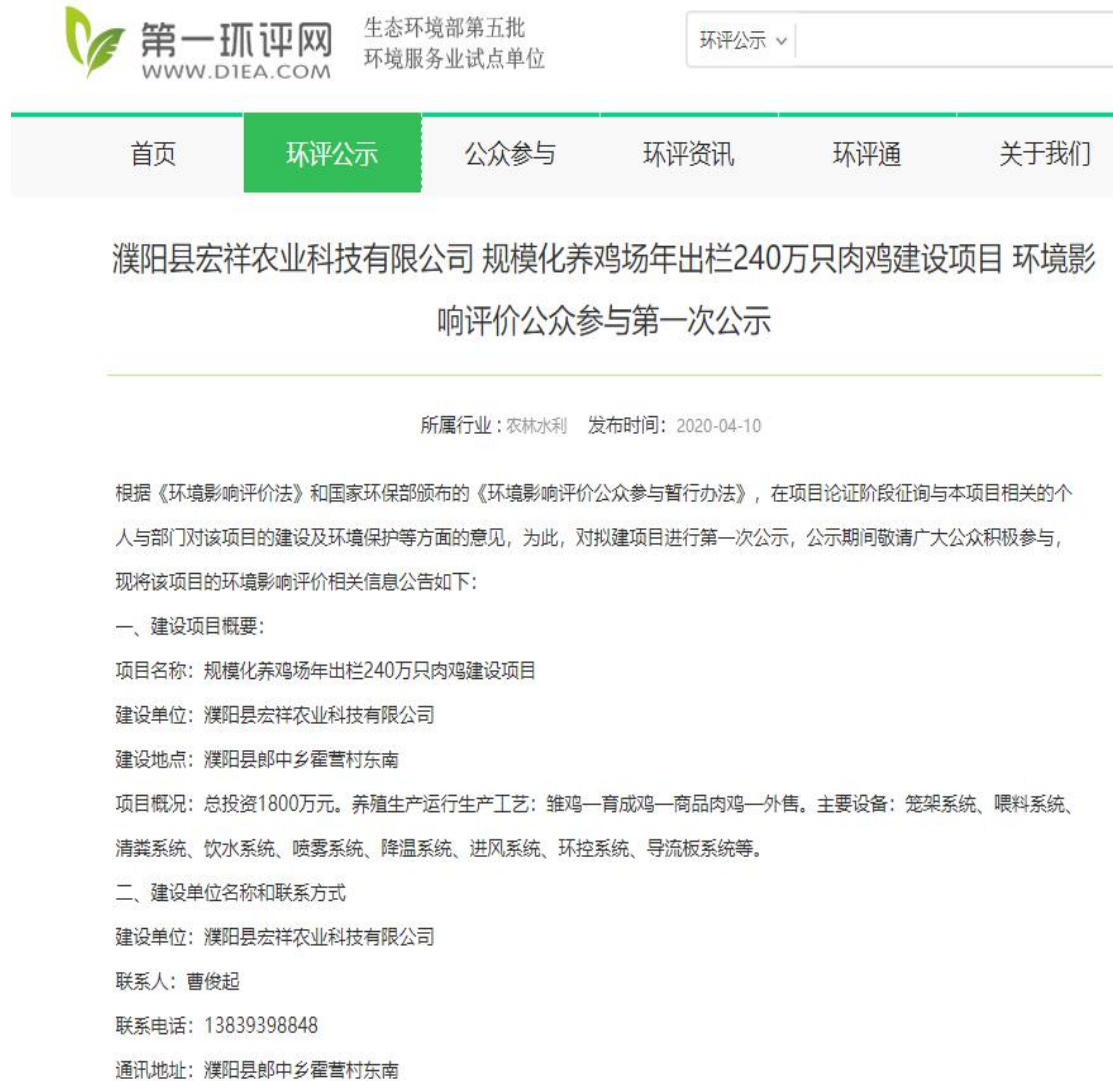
第一环评网
WWW.D1EA.COM

生态环境部第五批
环境服务业试点单位

环评公示 ∨

首页 环评公示 公众参与 环评资讯 环评通 关于我们

濮阳县宏祥农业科技有限公司 规模化养鸡场年出栏240万只肉鸡建设项目 环境影响评价公众参与第一次公示

所属行业：农林水利 发布时间：2020-04-10

根据《环境影响评价法》和国家环保部颁布的《环境影响评价公众参与暂行办法》，在项目论证阶段征询与本项目相关的个人与部门对该项目的建设及环境保护等方面的意见，为此，对拟建项目进行第一次公示，公示期间敬请广大公众积极参与，现将该项目的环境影响评价相关信息公告如下：

一、建设项目概要：

项目名称：规模化养鸡场年出栏240万只肉鸡建设项目

建设单位：濮阳县宏祥农业科技有限公司

建设地点：濮阳县郎中乡霍营村东南

项目概况：总投资1800万元。养殖生产运行生产工艺：雏鸡—育成鸡—商品肉鸡—外售。主要设备：笼架系统、喂料系统、清粪系统、饮水系统、喷雾系统、降温系统、进风系统、环控系统、导流板系统等。

二、建设单位名称和联系方式

建设单位：濮阳县宏祥农业科技有限公司

联系人：曹俊起

联系电话：13839398848

通讯地址：濮阳县郎中乡霍营村东南